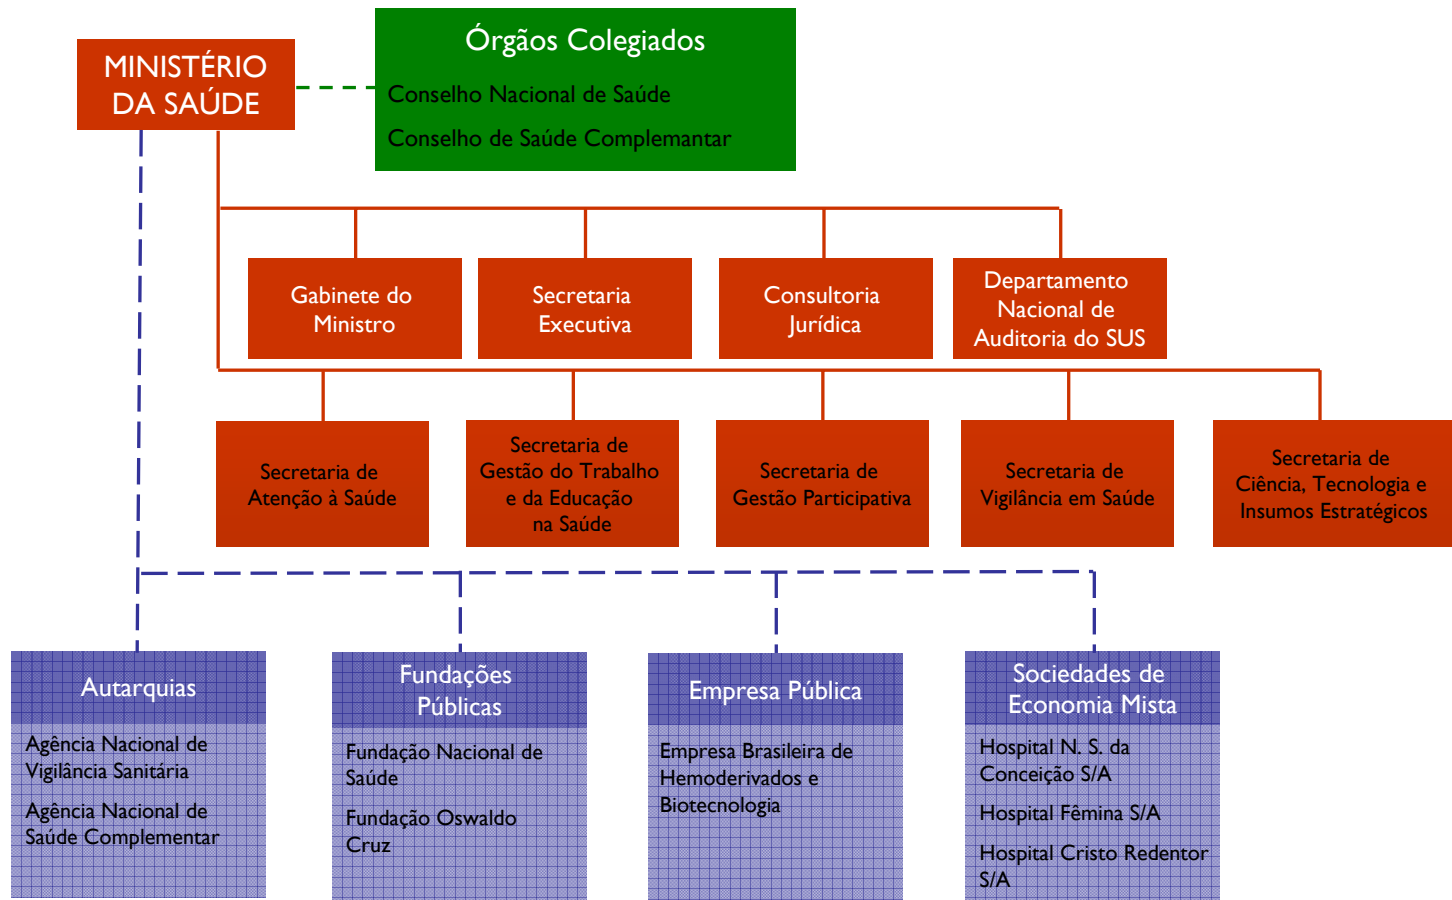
MINISTÉRIO DA SAÚDE

Órgãos Colegiados

Conselho Nacional de Saúde

Conselho de Saúde Complemantar

Gabinete do Ministro

Secretaria Executiva

Consultoria Jurídica

Departamento Nacional de Auditoria do SUS

Secretaria de Atenção à Saúde

Secretaria de Gestão do Trabalho e da Educação na Saúde

Secretaria de Gestão Participativa

Secretaria de Vigilância em Saúde

Secretaria de Ciência, Tecnologia e Insumos Estratégicos

Autarquias

Agência Nacional de Vigilância Sanitária

Agência Nacional de Saúde Complementar

Fundações Públicas

Fundação Nacional de Saúde

Fundação Oswaldo Cruz

Empresa Pública

Empresa Brasileira de Hemoderivados e Biotecnologia

Sociedades de Economia Mista

Hospital N. S. da Conceição S/A

Hospital Fêmina S/A

Hospital Cristo Redentor S/A